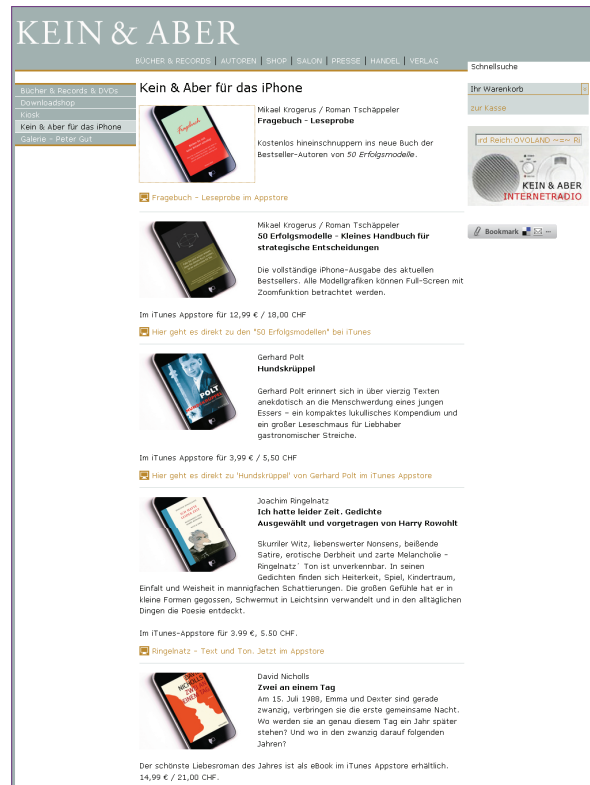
KEIN & ABER

BÜCHER & RECORDS | AUTOREN | SHOP | SALON | PRESSE | HANDEL | VERLAG

Schnellsuche

Bücher & Records & DVDs
Downloadshop
Kiosk
Kein & Aber für das iPhone
Galerie - Peter Gut

Ihr Warenkorb
zur Kasse

ird Reich: OVOLAND
KEIN & ABER INTERNETRADIO

Bookmark

Kein & Aber für das iPhone

Fragebuch

Mikael Krogerus / Roman Tschäppeler
Fragebuch - Leseprobe

Kostenlos hineinschnuppern ins neue Buch der Bestseller-Autoren von 50 Erfolgsmodelle.

Fragebuch - Leseprobe im Appstore

Mikael Krogerus / Roman Tschäppeler
50 Erfolgsmodelle - Kleines Handbuch für strategische Entscheidungen

Die vollständige iPhone-Ausgabe des aktuellen Bestsellers. Alle Modellgrafiken können Full-Screen mit Zoomfunktion betrachtet werden.

Im iTunes Appstore für 12,99 € / 18,00 CHF

Hier geht es direkt zu den "50 Erfolgsmodellen" bei iTunes

POLT

Gerhard Polt
Hundskrüppel

Gerhard Polt erinnert sich in über vierzig Texten anekdotisch an die Menschwerdung eines jungen Essers – ein kompaktes lukullisches Kompendium und ein großer Leseschmaus für Liebhaber gastronomischer Streiche.

Im iTunes Appstore für 3,99 € / 5,50 CHF

Hier geht es direkt zu 'Hundskrüppel' von Gerhard Polt im iTunes Appstore

Joachim Ringelnatz
Ich hatte leider Zeit. Gedichte
Ausgewählt und vorgetragen von Harry Rowohlt

Skurriler Witz, liebenswerter Nonsens, beißende Satire, erotische Derbheit und zarte Melancholie – Ringelnatz' Ton ist unverkennbar. In seinen Gedichten finden sich Heiterkeit, Spiel, Kindertraum, Einfalt und Weisheit in mannigfachen Schattierungen. Die großen Gefühle hat er in kleine Formen gegossen, Schwermut in Leichtsinn verwandelt und in den alltäglichen Dingen die Poesie entdeckt.

Im iTunes-Appstore für 3.99 €, 5.50 CHF.

Ringelnatz - Text und Ton. Jetzt im Appstore

David Nicholls
Zwei an einem Tag
Am 15. Juli 1988, Emma und Dexter sind gerade zwanzig, verbringen sie die erste gemeinsame Nacht. Wo werden sie an genau diesem Tag ein Jahr später stehen? Und wo in den zwanzig darauf folgenden Jahren?

Der schönste Liebesroman des Jahres ist als eBook im iTunes Appstore erhältlich.
14,99 € / 21,00 CHF.